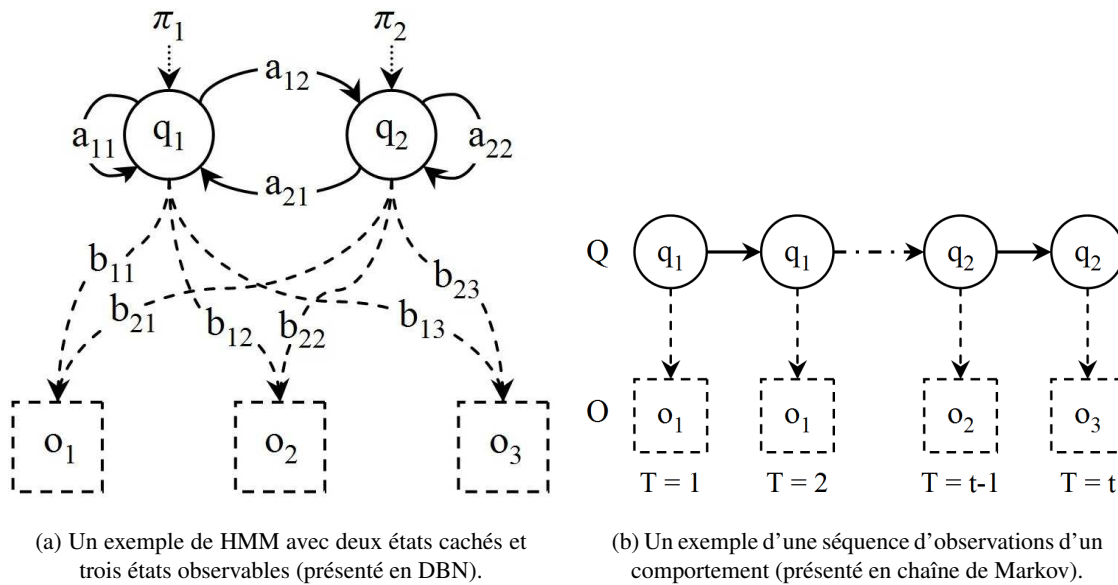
$\pi_1$

$\pi_2$

$a_{12}$

$a_{11}$

$q_1$

$q_2$

$a_{22}$

$a_{21}$

$b_{11}$

$b_{23}$

$b_{21}$

$b_{12}$

$b_{22}$

$b_{13}$

$o_1$

$o_2$

$o_3$

(a) Un exemple de HMM avec deux états cachés et trois états observables (présenté en DBN).

Q

$q_1$

$q_1$

$q_2$

$q_2$

O

$o_1$

$o_1$

$o_2$

$o_3$

T = 1

T = 2

T = t-1

T = t

(b) Un exemple d'une séquence d'observations d'un comportement (présenté en chaîne de Markov).